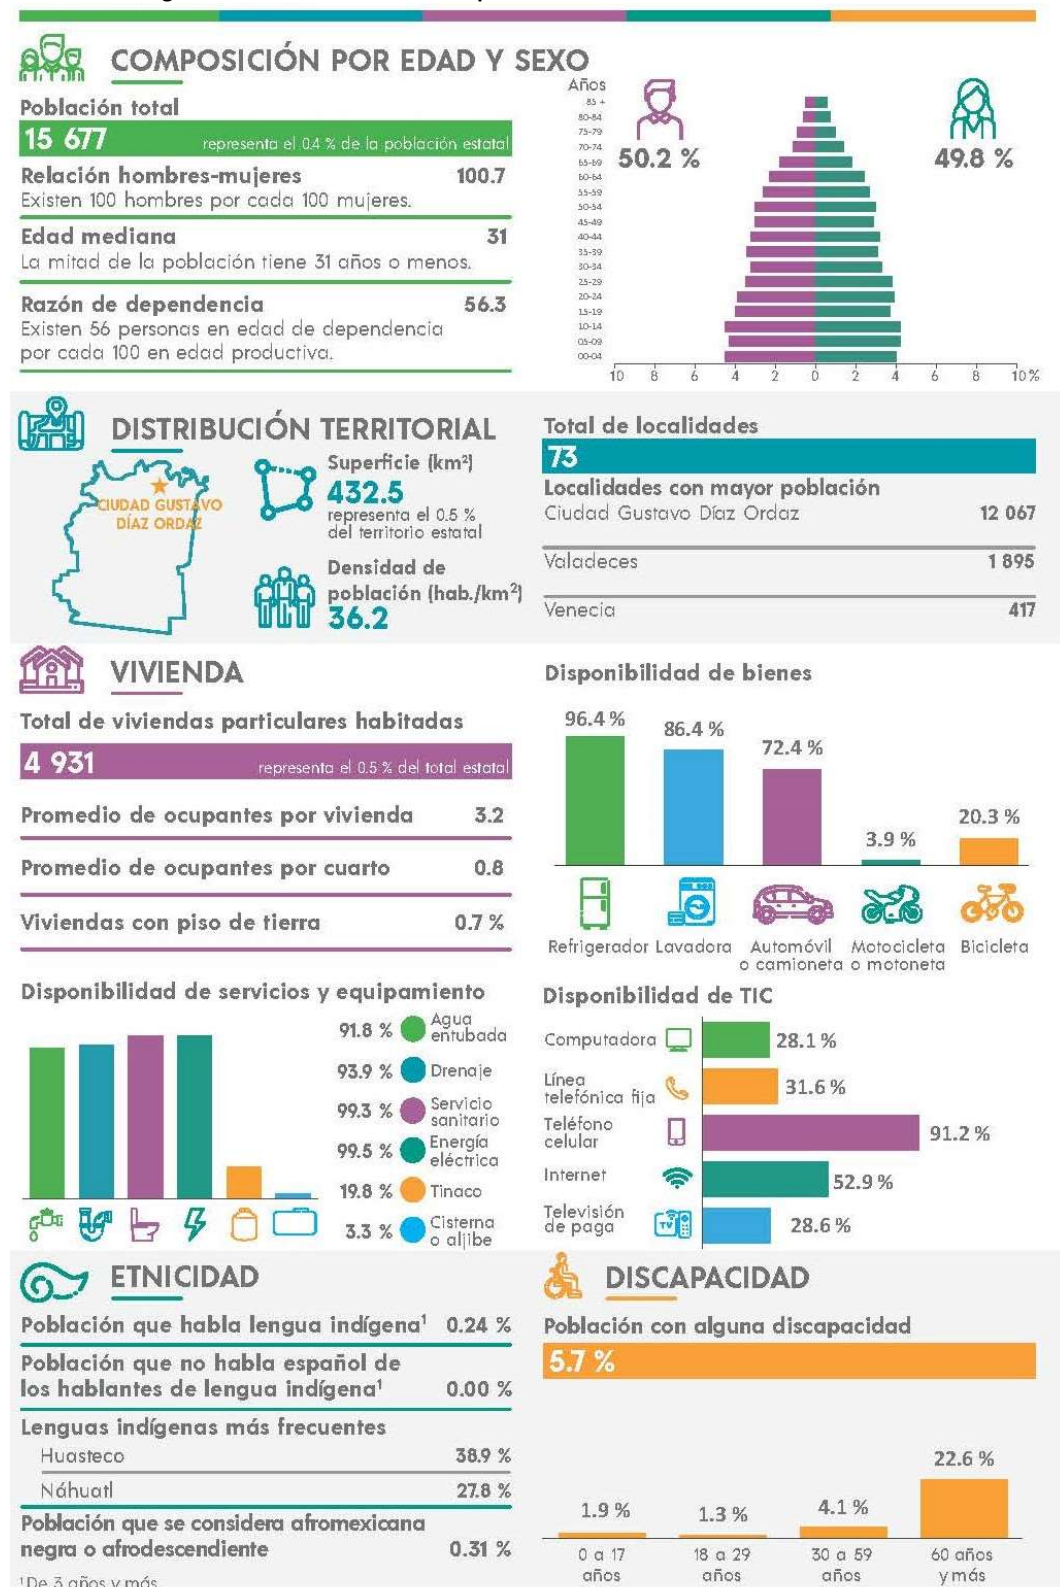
COMPOSICIÓN POR EDAD Y SEXO

Población total
15 677 representa el 0.4 % de la población estatal

Relación hombres-mujeres 100.7
Existen 100 hombres por cada 100 mujeres.

Edad mediana 31
La mitad de la población tiene 31 años o menos.

Razón de dependencia 56.3
Existen 56 personas en edad de dependencia por cada 100 en edad productiva.

Años
85 +
80-84
75-79
70-74
65-69
60-64
55-59
50-54
45-49
40-44
35-39
30-34
25-29
20-24
15-19
10-14
05-09
00-04

50.2 %
49.8 %

10 8 6 4 2 0 2 4 6 8 10 %

DISTRIBUCIÓN TERRITORIAL

CIUDAD GUSTAVO DÍAZ ORDAZ

Superficie (km²)
432.5
representa el 0.5 % del territorio estatal

Densidad de población (hab./km²)
36.2

Total de localidades
73

Localidades con mayor población
Ciudad Gustavo Díaz Ordaz 12 067
Valadeces 1 895
Venecia 417

VIVIENDA

Total de viviendas particulares habitadas
4 931 representa el 0.5 % del total estatal

Promedio de ocupantes por vivienda 3.2
Promedio de ocupantes por cuarto 0.8
Viviendas con piso de tierra 0.7 %

Disponibilidad de bienes
96.4 % Refrigerador
86.4 % Lavadora
72.4 % Automóvil o camioneta
3.9 % Motocicleta o motoneta
20.3 % Bicicleta

Disponibilidad de servicios y equipamiento
91.8 % Agua entubada
93.9 % Drenaje
99.3 % Servicio sanitario
99.5 % Energía eléctrica
19.8 % Tinaco
3.3 % Cisterna o aljibe

Disponibilidad de TIC
Computadora 28.1 %
Línea telefónica fija 31.6 %
Teléfono celular 91.2 %
Internet 52.9 %
Televisión de paga 28.6 %

ETNICIDAD

Población que habla lengua indígena¹ 0.24 %
Población que no habla español de los hablantes de lengua indígena¹ 0.00 %
Lenguas indígenas más frecuentes
Huasteco 38.9 %
Náhuatl 27.8 %
Población que se considera afromexicana negra o afrodescendiente 0.31 %
¹De 3 años y más

DISCAPACIDAD

Población con alguna discapacidad
5.7 %

1.9 % 0 a 17 años
1.3 % 18 a 29 años
4.1 % 30 a 59 años
22.6 % 60 años y más